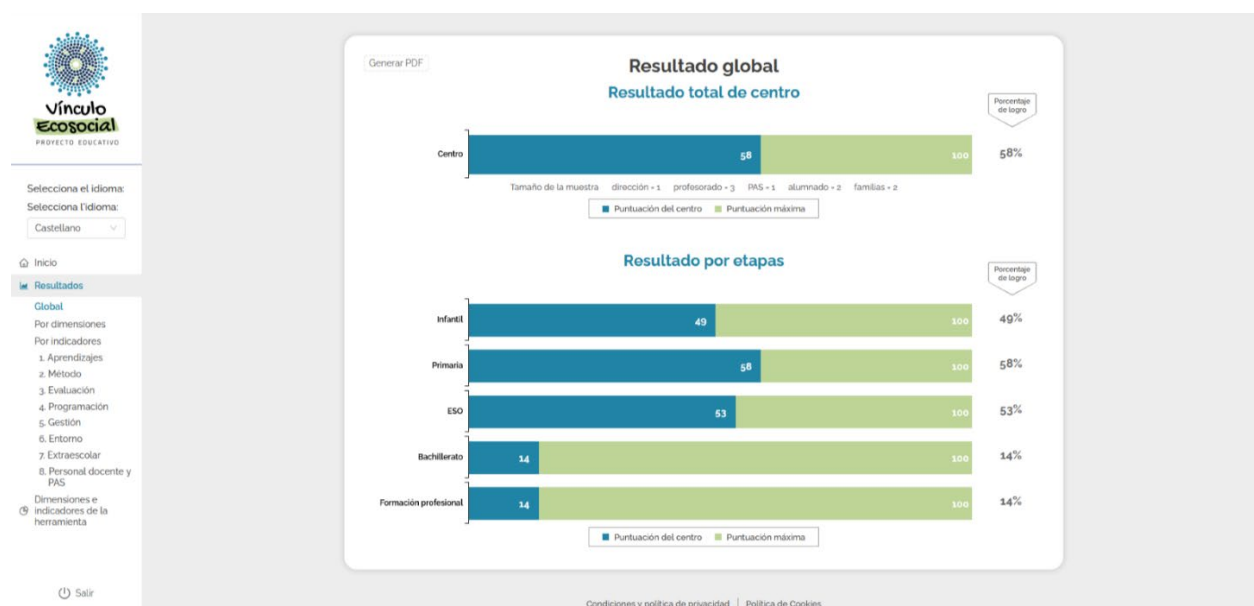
Vínculo Ecosocial
PROYECTO EDUCATIVO

Selecciona el idioma:
Selecciona l'idioma:
Castellano

Inicio
Resultados
Global
Por dimensiones
Por indicadores
1. Aprendizajes
2. Método
3. Evaluación
4. Programación
5. Gestión
6. Entorno
7. Extraescolar
8. Personal docente y PAS
Dimensiones e indicadores de la herramienta

Salir

Generar PDF

Resultado global
Resultado total de centro

Porcentaje de logro

| | Puntuación del centro | Puntuación máxima | Porcentaje de logro |
|---|---|---|---|
| Centro | 58 | 100 | 58% |

Tamaño de la muestra dirección = 1 profesorado = 3 PAS = 1 alumnado = 2 familias = 2

Puntuación del centro Puntuación máxima

Resultado por etapas

Porcentaje de logro

| | Puntuación del centro | Puntuación máxima | Porcentaje de logro |
|---|---|---|---|
| Infantil | 49 | 100 | 49% |
| Primaria | 58 | 100 | 58% |
| ESO | 53 | 100 | 53% |
| Bachillerato | 14 | 100 | 14% |
| Formación profesional | 14 | 100 | 14% |

Puntuación del centro Puntuación máxima

Condiciones y política de privacidad | Política de Cookies